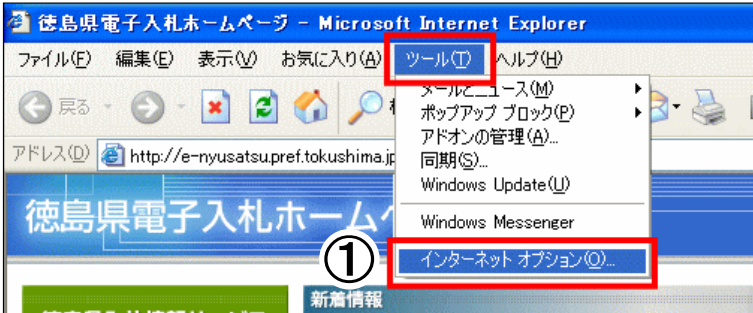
徳島県電子入札ホームページ - Microsoft Internet Explorer

ファイル(F) 編集(E) 表示(V) お気に入り(A) ツール(T) ヘルプ(H)

戻る

アドレス(D) http://e-nyusatsu.pref.tokushima.jp

メールとニュース(M)
ポップアップ ブロック(P)
アドオンの管理(A)...
同期(S)...
Windows Update(U)
Windows Messenger
インターネット オプション(O)...

①

徳島県電子入札ホームペ

新着情報

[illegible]